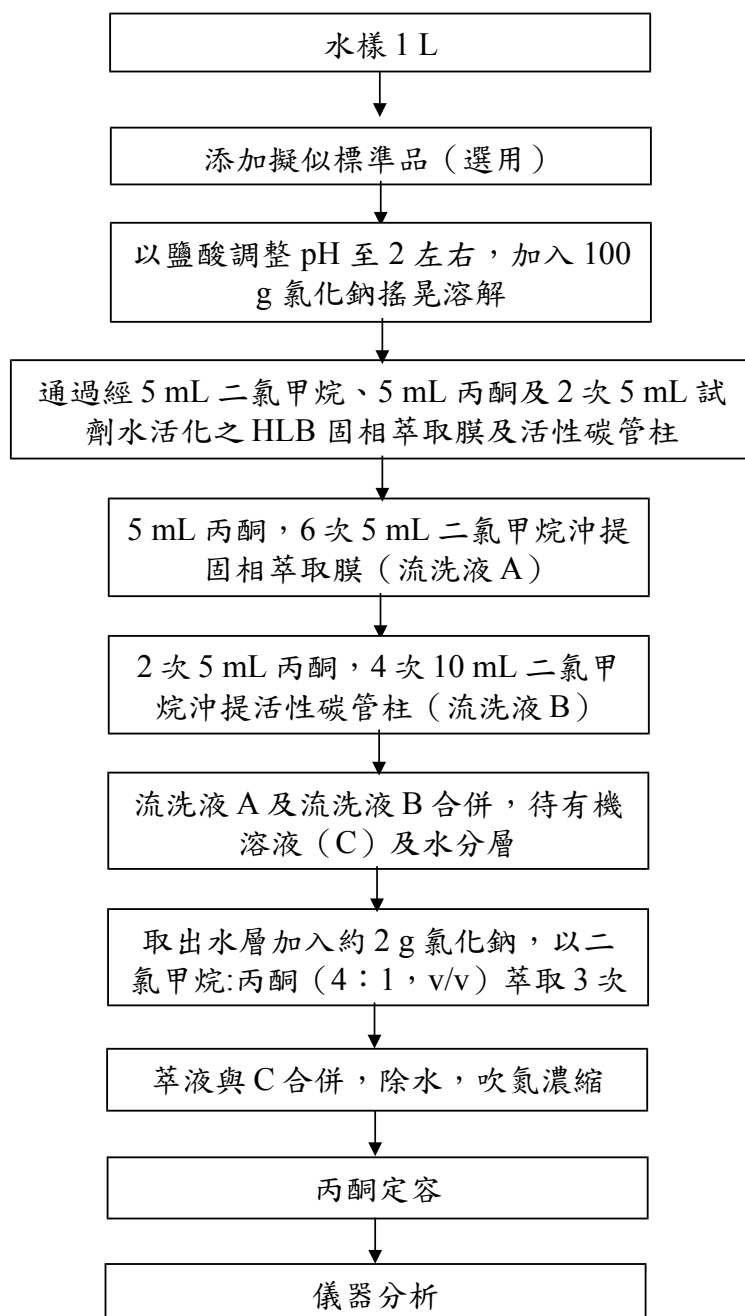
水樣 1 L

添加擬似標準品（選用）

以鹽酸調整 pH 至 2 左右，加入 100 g 氯化鈉搖晃溶解

通過經 5 mL 二氯甲烷、5 mL 丙酮及 2 次 5 mL 試劑水活化之 HLB 固相萃取膜及活性碳管柱

5 mL 丙酮，6 次 5 mL 二氯甲烷沖提固相萃取膜（流洗液 A）

2 次 5 mL 丙酮，4 次 10 mL 二氯甲烷沖提活性碳管柱（流洗液 B）

流洗液 A 及流洗液 B 合併，待有機溶液（C）及水分層

取出水層加入約 2 g 氯化鈉，以二氯甲烷:丙酮（4：1，v/v）萃取 3 次

萃液與 C 合併，除水，吹氮濃縮

丙酮定容

儀器分析